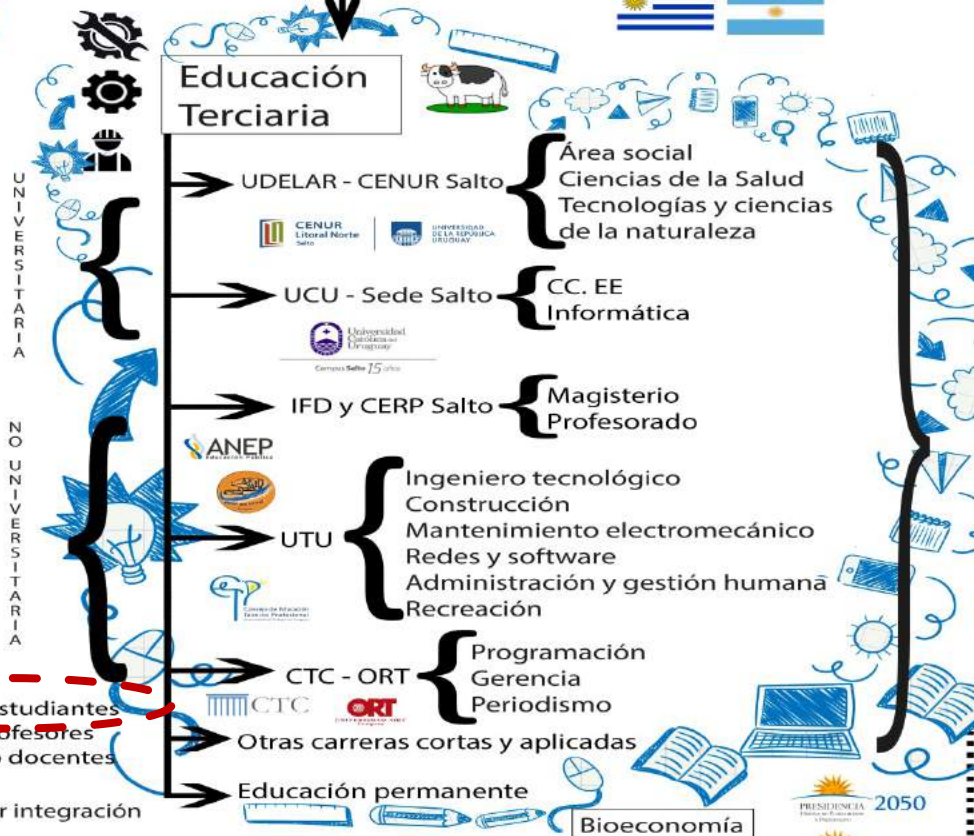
Educación Terciaria

UNIVERSITARIA

NO UNIVERSITARIA

UDELAR - CENUR Salto

Área social
Ciencias de la Salud
Tecnologías y ciencias de la naturaleza

CENUR Litoral Norte Salto

UNIVERSIDAD DE LA REPÚBLICA URUGUAY

UCU - Sede Salto

CC. EE
Informática

Universidad Católica del Uruguay

Campus Salto 15 años

IFD y CERP Salto

Magisterio
Profesorado

ANEP

UTU

Ingeniero tecnológico
Construcción
Mantenimiento electromecánico
Redes y software
Administración y gestión humana
Recreación

Consejo de Educación Técnico Profesional

CTC - ORT

Programación
Gerencia
Periodismo

CTC

ORT

studiantes
ofesores
docentes

Otras carreras cortas y aplicadas

r integración

Educación permanente

Bioeconomía

PRESIDENCIA 2050